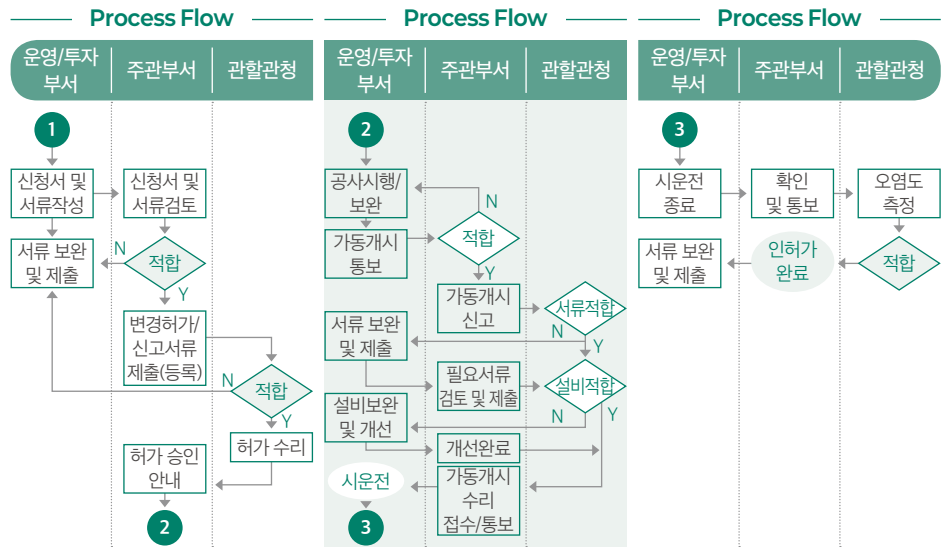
Process Flow

운영/투자 부서 | 주관부서 | 관할관청

1

신청서 및 서류작성

신청서 및 서류검토

서류 보완 및 제출

N

적합

Y

변경허가/ 신고서류 제출(등록)

N

적합

Y

허가 수리

허가 승인 안내

2

Process Flow

운영/투자 부서 | 주관부서 | 관할관청

2

공사시행/ 보완

N

가동개시 통보

적합

Y

가동개시 신고

서류적합

N

서류 보완 및 제출

Y

필요서류 검토 및 제출

설비적합

N

Y

설비보완 및 개선

개선완료

시운전

가동개시 수리 접수/통보

3

Process Flow

운영/투자 부서 | 주관부서 | 관할관청

3

시운전 종료

확인 및 통보

오염도 측정

서류 보완 및 제출

인허가 완료

적합